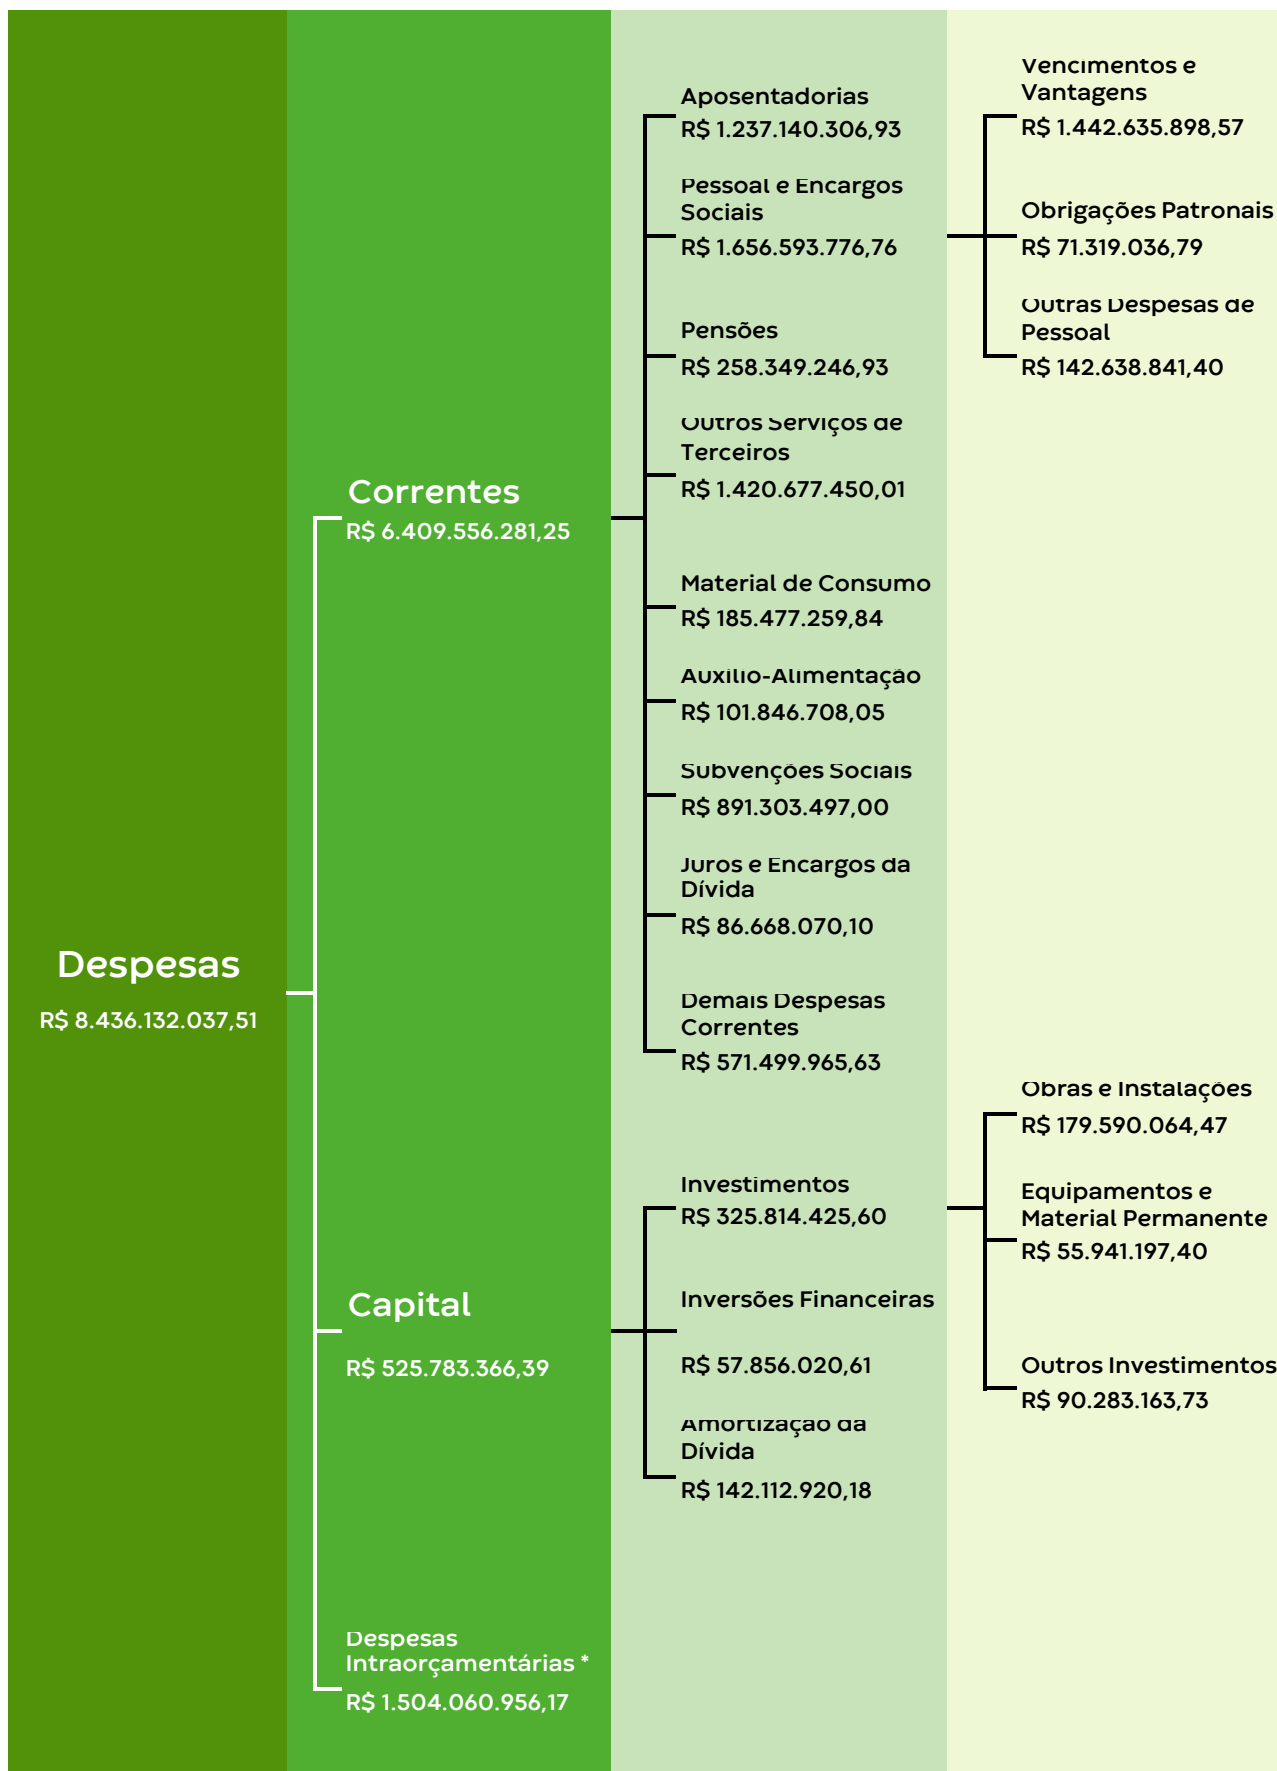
Despesas
R$ 8.436.132.037,51

Correntes
R$ 6.409.556.281,25

Capital
R$ 525.783.366,39

Despesas Intraorçamentárias *
R$ 1.504.060.956,17

Aposentadorias
R$ 1.237.140.306,93

Pessoal e Encargos Sociais
R$ 1.656.593.776,76

Pensões
R$ 258.349.246,93

Outros Serviços de Terceiros
R$ 1.420.677.450,01

Material de Consumo
R$ 185.477.259,84

Auxílio-Alimentação
R$ 101.846.708,05

Subvenções Sociais
R$ 891.303.497,00

Juros e Encargos da Dívida
R$ 86.668.070,10

Demais Despesas Correntes
R$ 571.499.965,63

Investimentos
R$ 325.814.425,60

Inversões Financeiras
R$ 57.856.020,61

Amortização da Dívida
R$ 142.112.920,18

Vencimentos e Vantagens
R$ 1.442.635.898,57

Obrigações Patronais
R$ 71.319.036,79

Outras Despesas de Pessoal
R$ 142.638.841,40

Obras e Instalações
R$ 179.590.064,47

Equipamentos e Material Permanente
R$ 55.941.197,40

Outros Investimentos
R$ 90.283.163,73